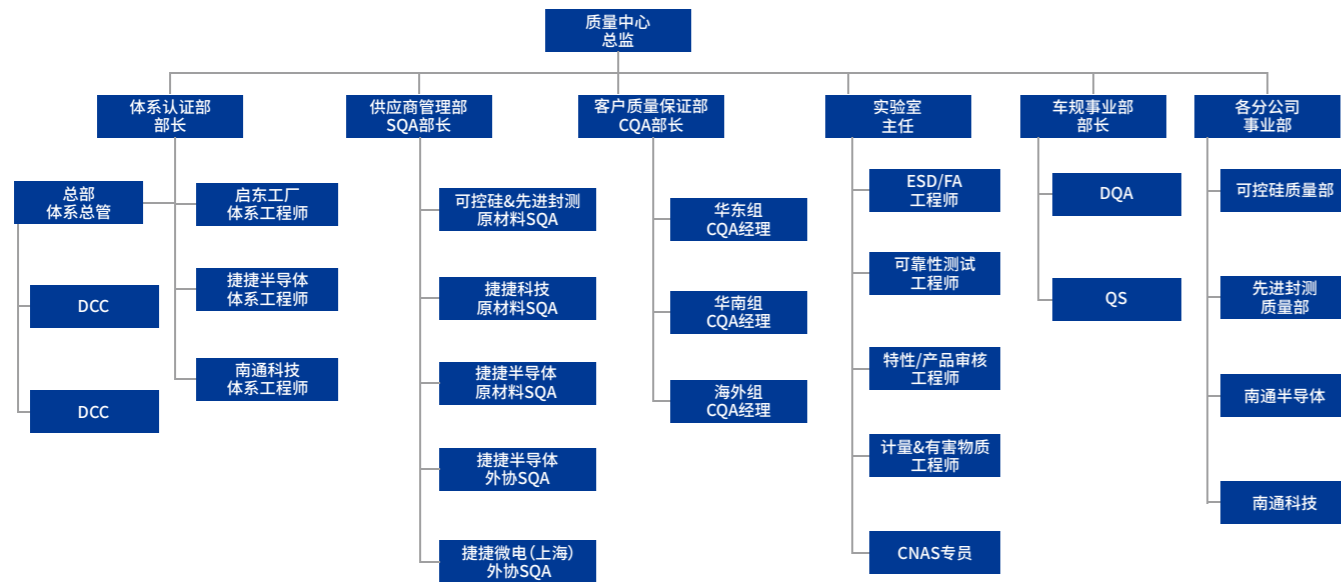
质量中心
总监

体系认证部
部长

总部
体系总管

DCC

DCC

启东工厂
体系工程师

捷捷半导体
体系工程师

南通科技
体系工程师

供应商管理部
SQA部长

可控硅&先进封测
原材料SQA

捷捷科技
原材料SQA

捷捷半导体
原材料SQA

捷捷半导体
外协SQA

捷捷微电(上海)
外协SQA

客户质量保证部
CQA部长

华东组
CQA经理

华南组
CQA经理

海外组
CQA经理

实验室
主任

ESD/FA
工程师

可靠性测试
工程师

特性/产品审核
工程师

计量&有害物质
工程师

CNAS专员

车规事业部
部长

DQA

QS

各分公司
事业部

可控硅质量部

先进封测
质量部

南通半导体

南通科技